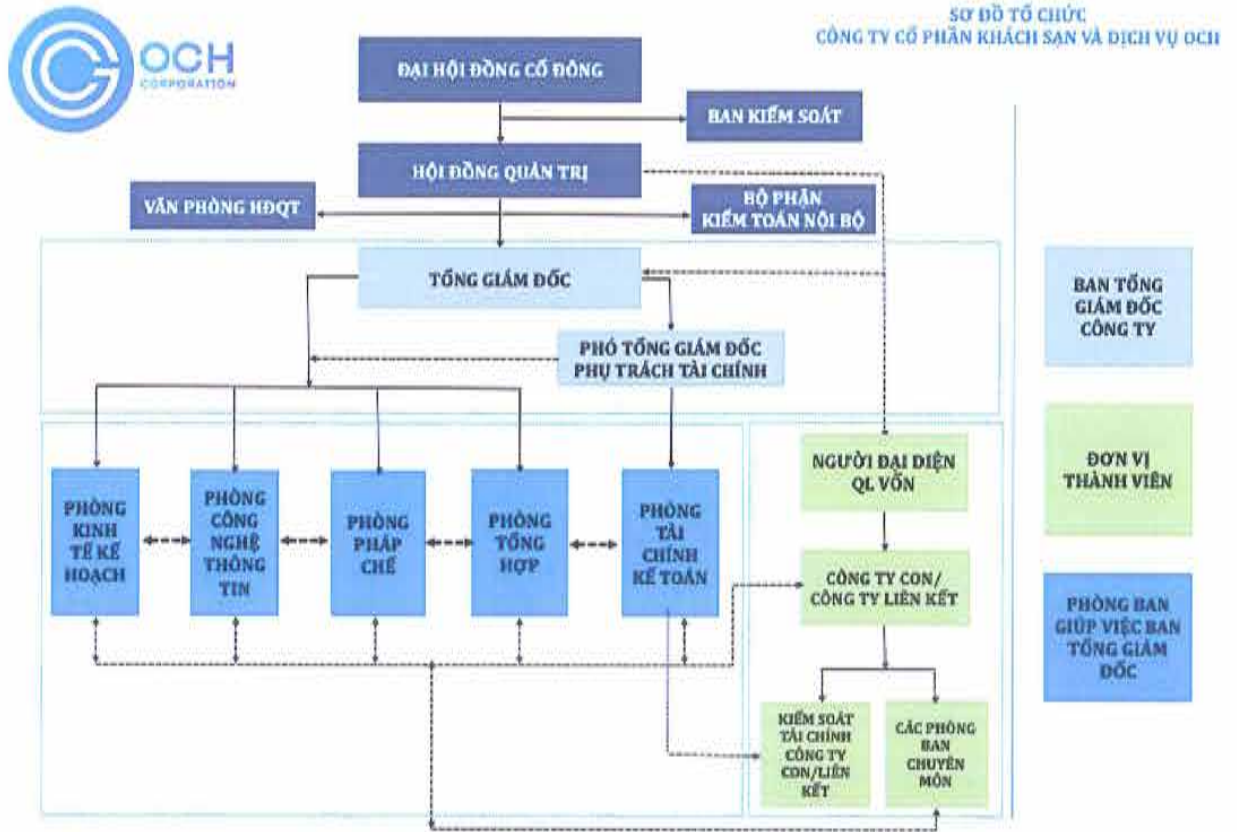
OCH CORPORATION

SƠ ĐỒ TỔ CHỨC
CÔNG TY CỔ PHẦN KHÁCH SẠN VÀ DỊCH VỤ OCH

ĐẠI HỘI ĐỒNG CỔ ĐÔNG

BAN KIỂM SOÁT

HỘI ĐỒNG QUẢN TRỊ

VĂN PHÒNG HĐQT

BỘ PHẬN KIỂM TOÁN NỘI BỘ

TỔNG GIÁM ĐỐC

PHÓ TỔNG GIÁM ĐỐC PHỤ TRÁCH TÀI CHÍNH

PHÒNG KINH TẾ KẾ HOẠCH

PHÒNG CÔNG NGHỆ THÔNG TIN

PHÒNG PHÁP CHẾ

PHÒNG TỔNG HỢP

PHÒNG TÀI CHÍNH KẾ TOÁN

NGƯỜI ĐẠI DIỆN QL VỐN

CÔNG TY CON/ CÔNG TY LIÊN KẾT

KIỂM SOÁT TÀI CHÍNH CÔNG TY CON/LIÊN KẾT

CÁC PHÒNG BAN CHUYÊN MÔN

BAN TỔNG GIÁM ĐỐC CÔNG TY

ĐƠN VỊ THÀNH VIÊN

PHÒNG BAN GIÚP VIỆC BAN TỔNG GIÁM ĐỐC